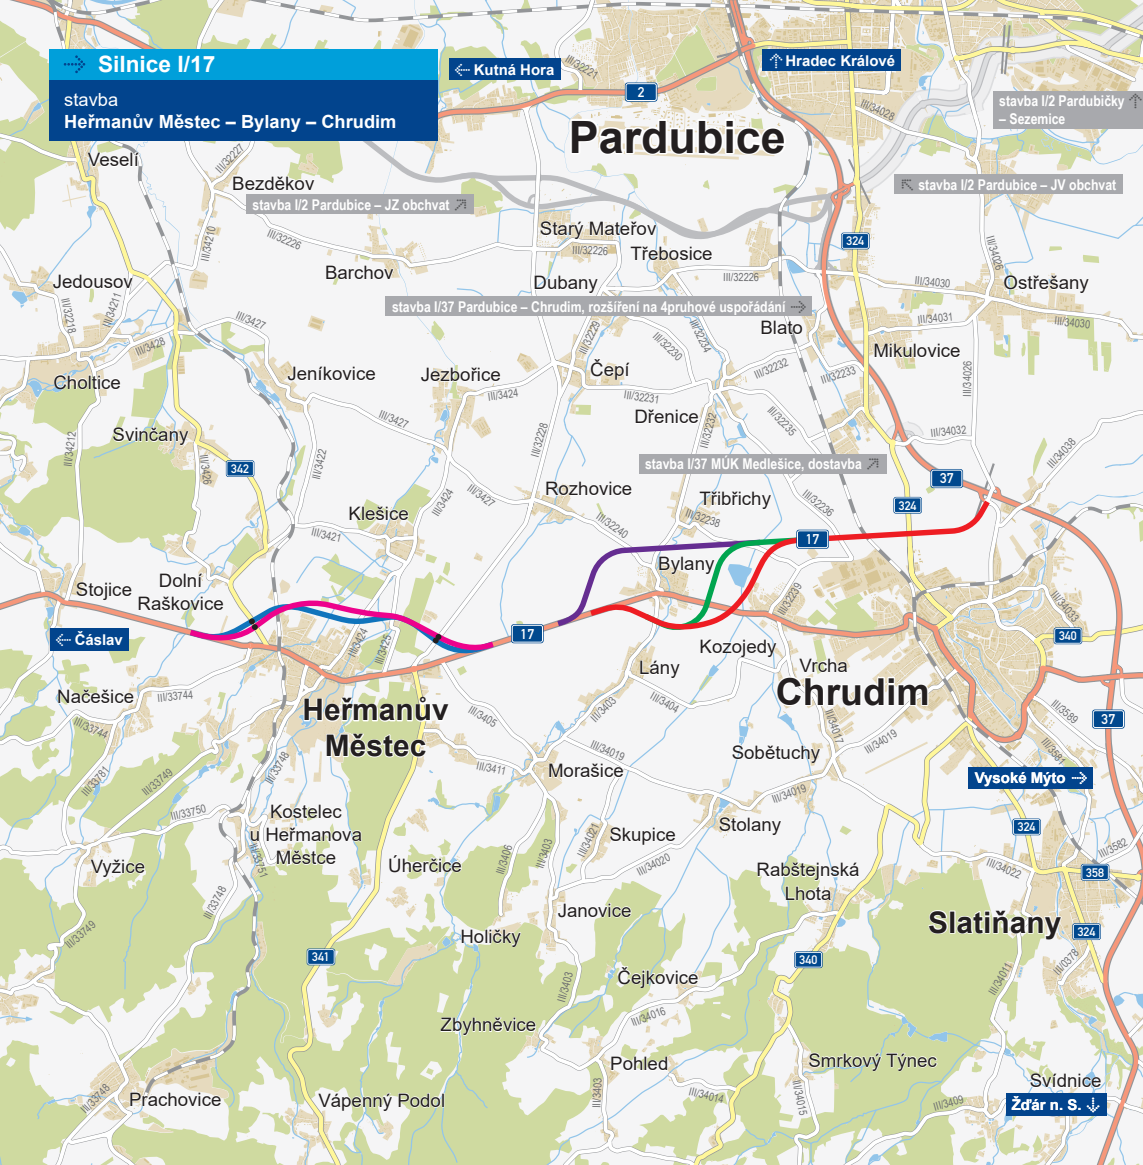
Silnice I/17
stavba
Heřmanův Městec – Bylany – Chrudim

Kutná Hora
2
III/3221
Hradec Králové
stavba I/2 Pardubičky – Sezemice
Pardubice
III/34028
Veselí
III/32227
Bezděkov
stavba I/2 Pardubice – JZ obchvat
stavba I/2 Pardubice – JV obchvat
III/34210
III/32226
Starý Mateřov
III/32226
Třebosice
324
III/34026
Barchov
III/32226
Jedousov
Dubany
III/34030
Ostřešany
III/34211
III/3218
stavba I/37 Pardubice – Chrudim, rozšíření na 4pruhové uspořádání
III/34031
III/34030
III/3427
III/32229
Blato
III/3428
III/32230
III/32234
Mikulovice
Choltice
Jeníkovice
Jezbořice
Čepí
III/3424
III/32232
III/32233
III/34026
III/3427
III/32231
Dřenice
III/32232
III/32235
III/34032
Svinčany
III/34212
III/3426
342
III/3422
III/3228
III/34038
stavba I/37 MÚK Medlešice, dostavba
Rozhovice
III/3424
III/3427
Třibřichy
37
324
Klešice
III/32240
III/32238
III/32236
III/3421
17
Bylany
Dolní
Stojice
Raškovice
III/32239
III/34033
Čáslav
17
III/3425
III/3422
340
Kozojedy
Lány
Vrcha
Načešice
III/33744
Heřmanův Městec
III/3405
III/3403
III/3404
Chrudim
III/3589
III/33744
III/34017
III/34019
37
III/3748
III/34019
Sobětuchy
III/3581
III/33781
III/33749
III/3411
Morašice
Vysoké Mýto
III/33750
III/34019
III/3582
Kostelec u Heřmanova Městce
Stolany
324
III/3751
III/3406
III/3403
III/34021
Skupice
Vyžice
Úherčice
III/34020
Rabštejnská Lhota
358
III/34022
III/33748
Janovice
Slatiňany
III/33749
324
Holičky
III/3378
341
340
III/34011
III/3403
Čejkovice
III/34016
Zbyhněvice
Pohled
Smrkový Týnec
III/3403
III/33748
III/34014
III/34015
Svídnice
Prachovice
Vápenný Podol
III/3409
Žďár n. S.